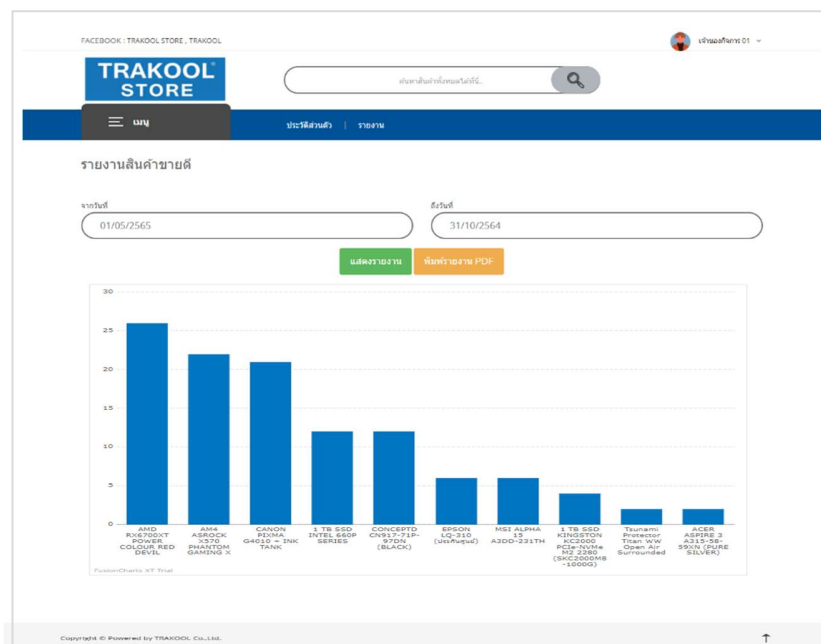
FACEBOOK : TRAKOOL STORE , TRAKOOL

เจ้าของกิจการ 01

TRAKOOL® STORE

ค้นหาสินค้าทั้งหมดได้ที่นี่...

เมนู

ประวัติส่วนตัว | รายงาน

รายงานสินค้าขายดี

จากวันที่

01/05/2565

ถึงวันที่

31/10/2564

แสดงรายงาน

พิมพ์รายงาน PDF

30
25
20
15
10
5
0

AMD RX6700XT POWER COLOUR RED DEVIL

AM4 ASROCK X570 PHANTOM GAMING X

CANON PIXMA G4010 + INK TANK

1 TB SSD INTEL 660P SERIES

CONCEPTD CN917-71P-970N (BLACK)

EPSON LQ-310 (ประกันศูนย์)

MSI ALPHA 15 A3DD-231TH

1 TB SSD KINGSTON KC2000 PCIe-NVMe M2 2280 (SKC2000M8 -1000G)

Tsunami Protector Titan WW Open Air Surrounded

ACER ASPIRE 3 A315-58-59XN (PURE SILVER)

FusionCharts XT Trial

Copyright © Powered by TRAKOOL Co.,Ltd.